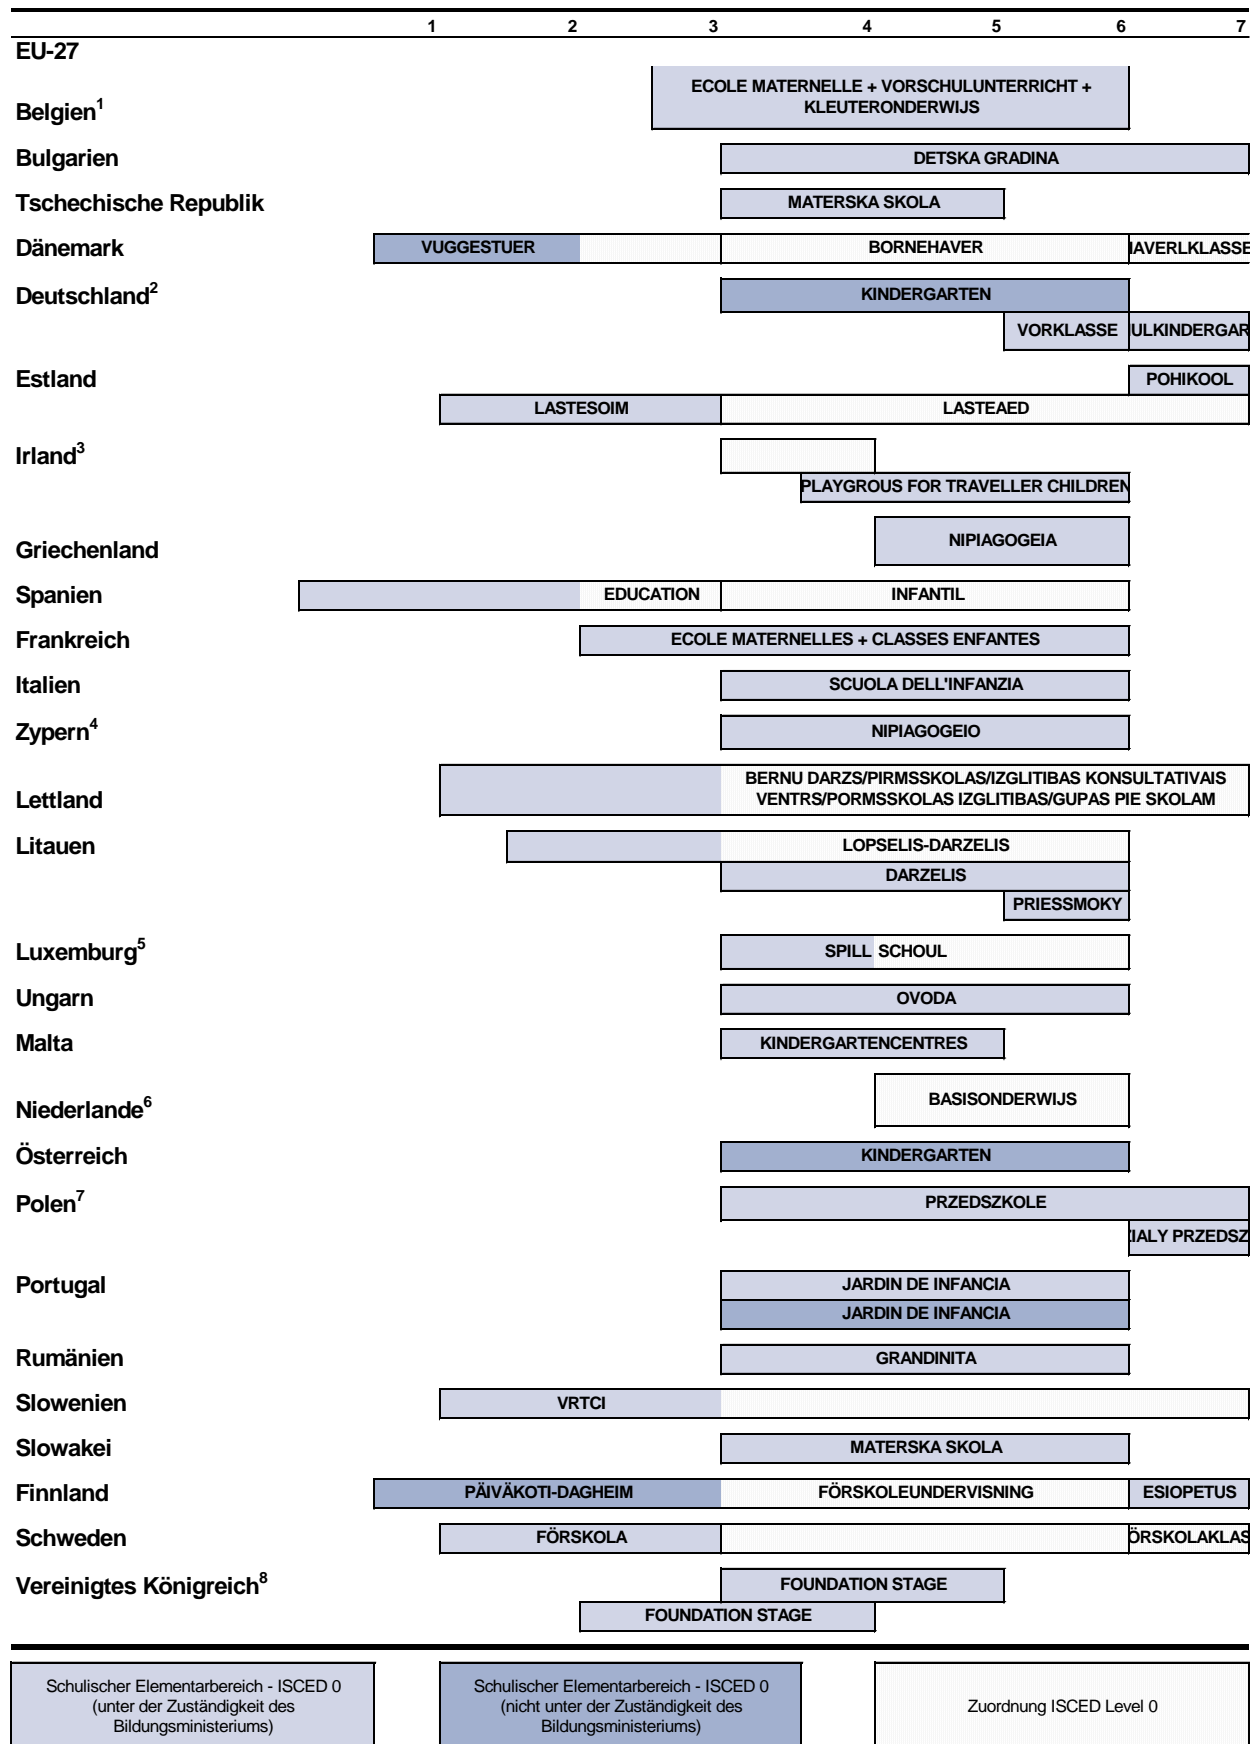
1 2 3 4 5 6 7

EU-27

Belgien$^1$ ECOLE MATERNELLE + VORSCHULUNTERRICHT + KLEUTERONDERWIJS

Bulgarien DETSKA GRADINA

Tschechische Republik MATERSKA SKOLA

Dänemark VUGGESTUER BORNEHAVER IAVERLKLASSE

Deutschland$^2$ KINDERGARTEN
VORKLASSE ULKINDERGAR

Estland POHIKOOL
LASTESOIM LASTEAED

Irland$^3$
PLAYGROUS FOR TRAVELLER CHILDREN

Griechenland NIPIAGOGEIA

Spanien EDUCATION INFANTIL

Frankreich ECOLE MATERNELLES + CLASSES ENFANTES

Italien SCUOLA DELL'INFANZIA

Zypern$^4$ NIPIAGOGEIO

Lettland BERNU DARZS/PIRMSSKOLAS/IZGLITIBAS KONSULTATIVAIS VENTRS/PORMSSKOLAS IZGLITIBAS/GUPAS PIE SKOLAM

Litauen LOPSELIS-DARZELIS
DARZELIS
PRIESSMOKY

Luxemburg$^5$ SPILL SCHOUL

Ungarn OVODA

Malta KINDERGARTENCENTRES

Niederlande$^6$ BASISONDERWIJS

Österreich KINDERGARTEN

Polen$^7$ PRZEDSZKOLE
IALY PRZEDSZ

Portugal JARDIN DE INFANCIA
JARDIN DE INFANCIA

Rumänien GRANDINITA

Slowenien VRTCI

Slowakei MATERSKA SKOLA

Finnland PÄIVÄKOTI-DAGHEIM FÖRSKOLEUNDERVISNING ESIOPETUS

Schweden FÖRSKOLA ÖRSKOLAKLAS

Vereinigtes Königreich$^8$ FOUNDATION STAGE
FOUNDATION STAGE

Schulischer Elementarbereich - ISCED 0 (unter der Zuständigkeit des Bildungsministeriums)

Schulischer Elementarbereich - ISCED 0 (nicht unter der Zuständigkeit des Bildungsministeriums)

Zuordnung ISCED Level 0